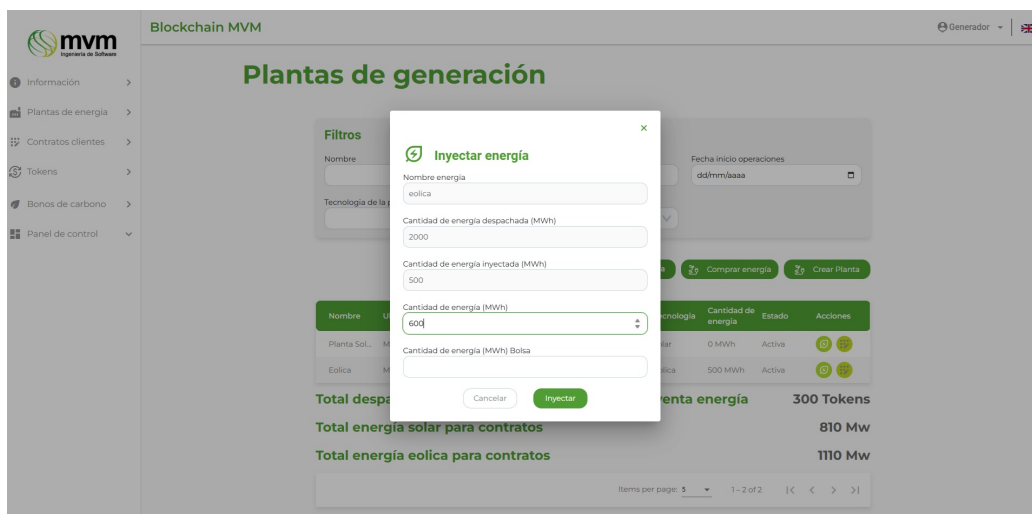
mvm
Ingeniería de Software

Información
Plantas de energía
Contratos clientes
Tokens
Bonos de carbono
Panel de control

Blockchain MVM

Generador

Plantas de generación

Filtros
Nombre
Tecnología de la p
Fecha inicio operaciones
dd/mm/aaaa

a
Comprar energía
Crear Planta

| Nombre | U | Tecnología | Cantidad de energía | Estado | Acciones |
|---|---|---|---|---|---|
| Planta Sol.. | M | lar | 0 MWh | Activa | |
| Eolica | M | lica | 500 MWh | Activa | |

Total despa
venta energía
300 Tokens
Total energía solar para contratos
810 Mw
Total energía eolica para contratos
1110 Mw

Items per page: 5
1 – 2 of 2

×
Inyectar energía
Nombre energía
eolica
Cantidad de energía despachada (MWh)
2000
Cantidad de energía inyectada (MWh)
500
Cantidad de energía (MWh)
600
Cantidad de energía (MWh) Bolsa

Cancelar
Inyectar